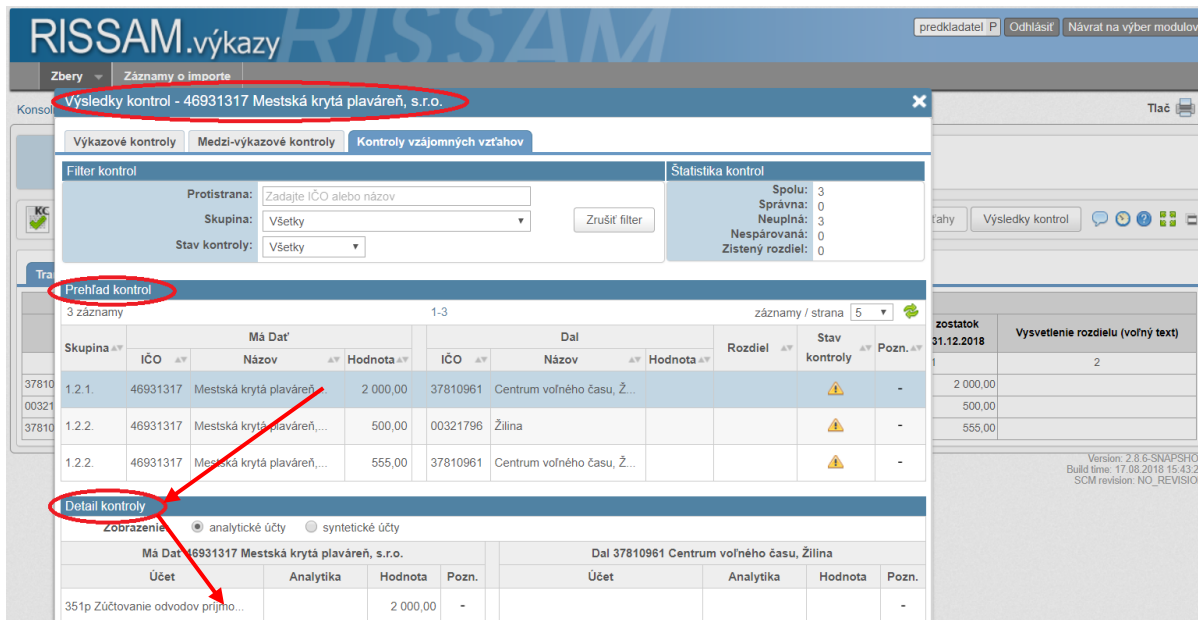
RISSAM.výkazy

predkladatel P | Odhlásiť | Návrat na výber modulov

Zbery | Záznamy o importe

Konsol

Tlač

Výsledky kontrol - 46931317 Mestská krytá plaváreň, s.r.o.

Výkazové kontroly | Medzi-výkazové kontroly | Kontroly vzájomných vzťahov

Filter kontrol

Protistrana: Zadajte IČO alebo názov

Skupina: Všetky

Stav kontroly: Všetky

Zrušiť filter

Štatistika kontrol

Spolu: 3
Správna: 0
Neuplná: 3
Nespárovaná: 0
Zistený rozdiel: 0

ťahy | Výsledky kontrol

Prehľad kontrol

3 záznamy | 1-3 | záznamy / strana 5

| Skupina | Má Dať IČO | Má Dať Názov | Má Dať Hodnota | Dal IČO | Dal Názov | Dal Hodnota | Rozdiel | Stav kontroly | Pozn. |
|---|---|---|---|---|---|---|---|---|---|
| 1.2.1. | 46931317 | Mestská krytá plaváreň,... | 2 000,00 | 37810961 | Centrum voľného času, Ž... | | | | - |
| 1.2.2. | 46931317 | Mestská krytá plaváreň,... | 500,00 | 00321796 | Žilina | | | | - |
| 1.2.2. | 46931317 | Mestská krytá plaváreň,... | 555,00 | 37810961 | Centrum voľného času, Ž... | | | | - |

zostatok 31.12.2018 | Vysvetlenie rozdielu (voľný text)
1 | 2
2 000,00
500,00
555,00

3781
0032
3781

Tra

Version: 2.8.6-SNAPSHO
Build time: 17.08.2018 15:43:2
SCM revision: NO_REVISIO

Detail kontroly

Zobrazenie: analytické účty | syntetické účty

Má Dať 46931317 Mestská krytá plaváreň, s.r.o.

| Účet | Analytika | Hodnota | Pozn. |
|---|---|---|---|
| 351p Zúčtovanie odvodov príjmo... | | 2 000,00 | - |

Dal 37810961 Centrum voľného času, Žilina

| Účet | Analytika | Hodnota | Pozn. |
|---|---|---|---|
| | | | - |